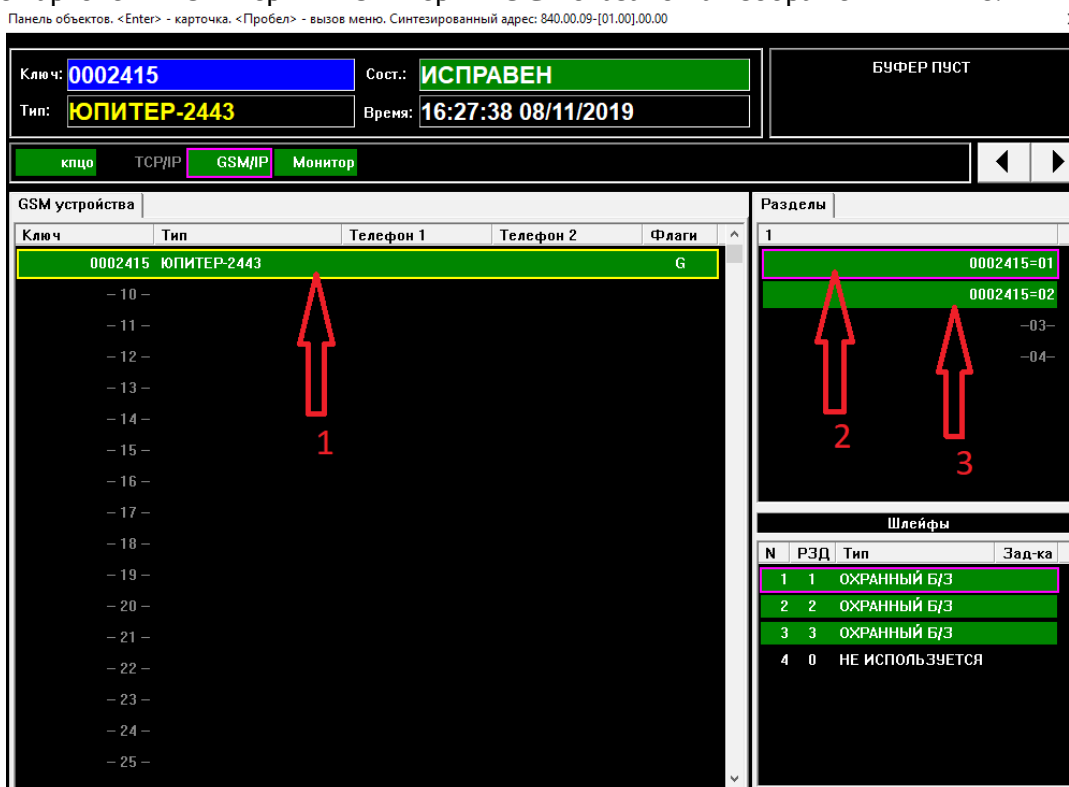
Панель объектов. <Enter> - карточка. <Пробел> - вызов меню. Синтезированный адрес: 840.00.09-[01.00].00.00

Ключ: 0002415
Тип: ЮПИТЕР-2443
Сост.: ИСПРАВЕН
Время: 16:27:38 08/11/2019

БУФЕР ПУСТ

кпцо TCP/IP GSM/IP Монитор

GSM устройства

| Ключ | Тип | Телефон 1 | Телефон 2 | Флаги |
|---|---|---|---|---|
| 0002415 | ЮПИТЕР-2443 | | | G |
| – 10 – | | | | |
| – 11 – | | | | |
| – 12 – | | | | |
| – 13 – | | | | |
| – 14 – | | | | |
| – 15 – | | | | |
| – 16 – | | | | |
| – 17 – | | | | |
| – 18 – | | | | |
| – 19 – | | | | |
| – 20 – | | | | |
| – 21 – | | | | |
| – 22 – | | | | |
| – 23 – | | | | |
| – 24 – | | | | |
| – 25 – | | | | |

1

Разделы

1
0002415=01
0002415=02
–03–
–04–

2
3

Шлейфы

| N | РЗД | Тип | Зад-ка |
|---|---|---|---|
| 1 | 1 | ОХРАННЫЙ Б/З | |
| 2 | 2 | ОХРАННЫЙ Б/З | |
| 3 | 3 | ОХРАННЫЙ Б/З | |
| 4 | 0 | НЕ ИСПОЛЬЗУЕТСЯ | |